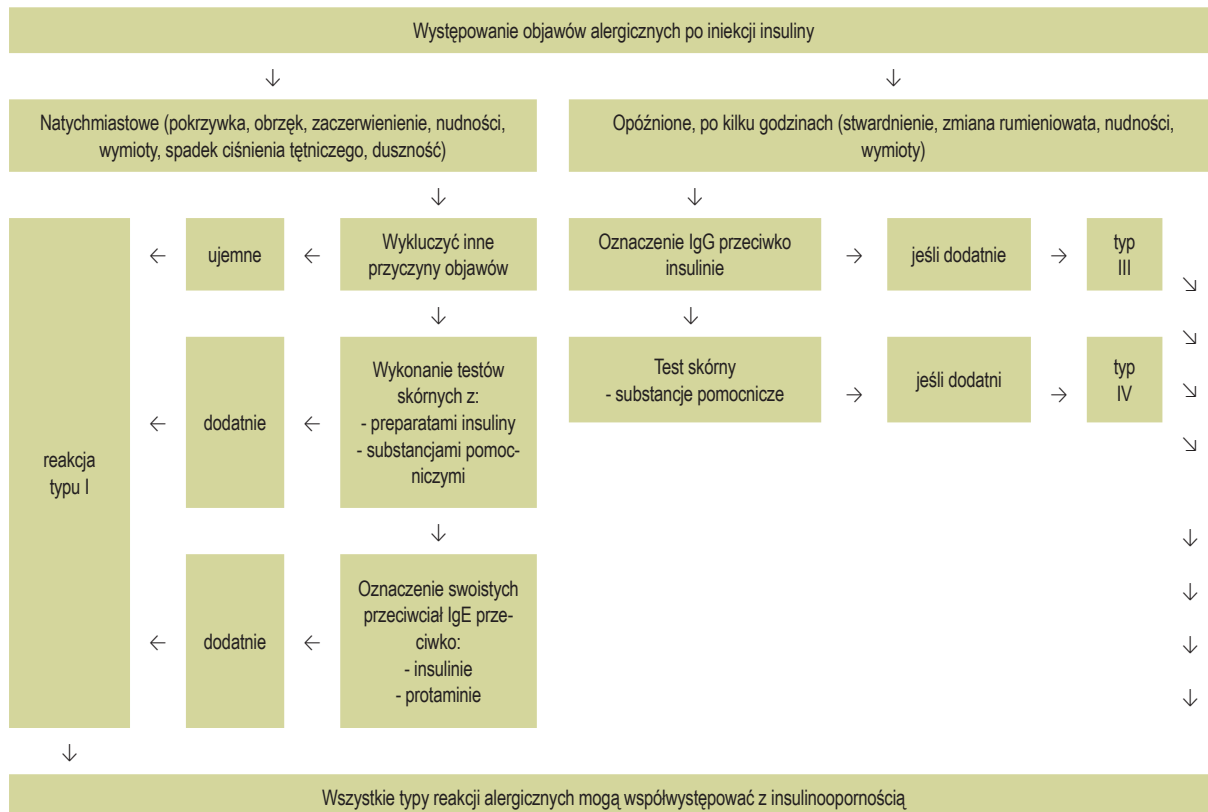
Występowanie objawów alergicznych po iniekcji insuliny

↓

↓

Natychmiastowe (pokrzywka, obrzęk, zaczerwienienie, nudności, wymioty, spadek ciśnienia tętniczego, duszność)

Opóźnione, po kilku godzinach (stwardnienie, zmiana rumieniowata, nudności, wymioty)

↓

↓

reakcja typu I

← ujemne ← Wykluczyć inne przyczyny objawów

Oznaczenie IgG przeciwko insulinie → jeśli dodatnie → typ III

↘

↓

↓

↘

← dodatnie ← Wykonanie testów skórnych z:
- preparatami insuliny
- substancjami pomocniczymi

Test skórny
- substancje pomocnicze → jeśli dodatni → typ IV

↘

↘

↓

↓

← dodatnie ← Oznaczenie swoistych przeciwciał IgE przeciwko:
- insulinie
- protaminie

↓

↓

↓

↓

Wszystkie typy reakcji alergicznych mogą współwystępować z insulinoopornością